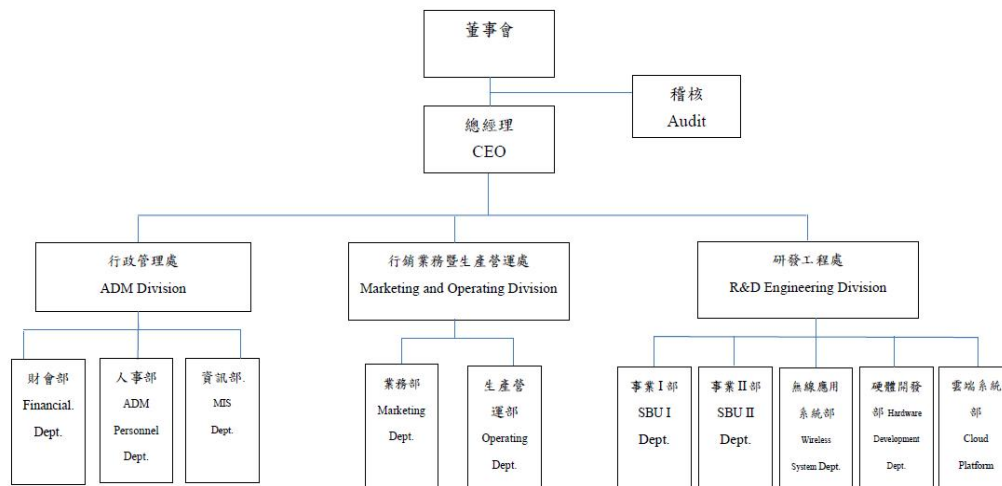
董事會

稽核
Audit

總經理
CEO

行政管理處
ADM Division

行銷業務暨生產營運處
Marketing and Operating Division

研發工程處
R&D Engineering Division

財會部
Financial.
Dept.

人事部
ADM
Personnel
Dept.

資訊部.
MIS
Dept.

業務部
Marketing
Dept.

生產營運部
Operating
Dept.

事業I部
SBU I
Dept.

事業II部
SBU II
Dept.

無線應用系統部
Wireless
System Dept.

硬體開發部 Hardware
Development
Dept.

雲端系統部
Cloud
Platform